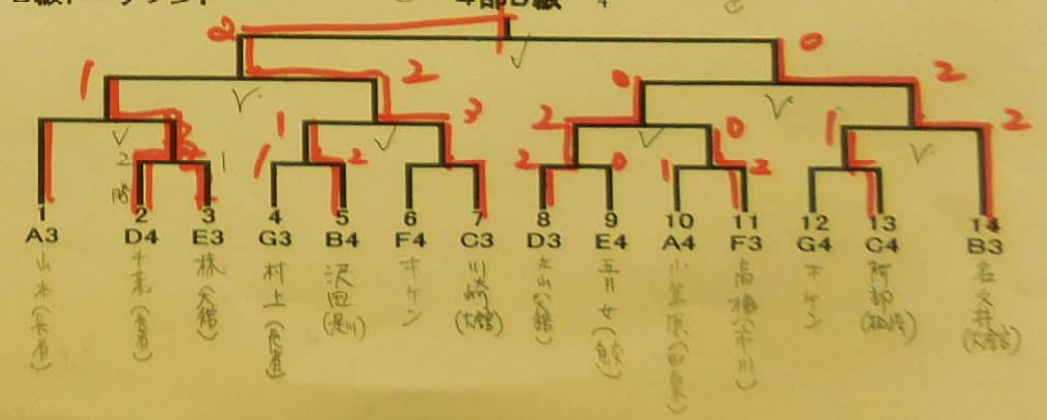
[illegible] 部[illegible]級 4

2
1
1
2
1
3
2
2
1
0
2
2
2
1
0
0
1
2
1
2

2
階

1
A3
山本
(香港)

2
D4
千葉
(香港)

3
E3
林
(大館)

4
G3
村上
(香港)

5
B4
沢田
(早川)

6
F4
キケン

7
C3
川崎
(大館)

8
D3
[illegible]山
(大館)

9
E4
五月女
(館)

10
A4
小笠原
(田島)

11
F3
高橋
(早川)

12
G4
キケン

13
C4
阿部
(福崎)

14
B3
石井
(大館)